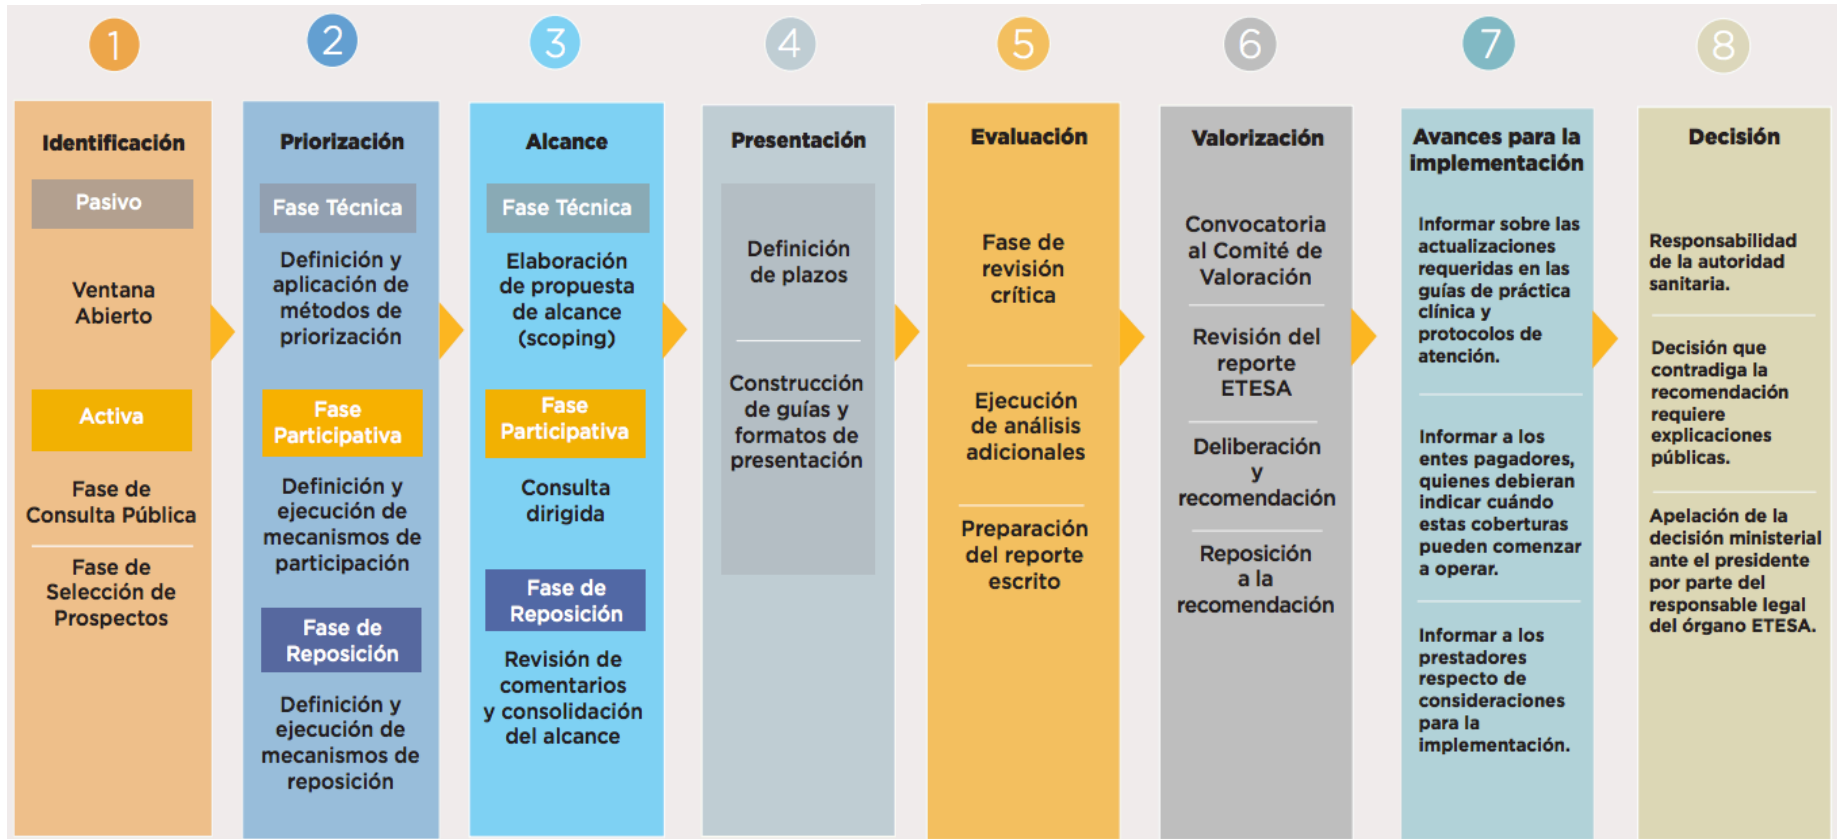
1

Identificación

Pasivo

Ventana Abierto

Activa

Fase de Consulta Pública

Fase de Selección de Prospectos

2

Priorización

Fase Técnica

Definición y aplicación de métodos de priorización

Fase Participativa

Definición y ejecución de mecanismos de participación

Fase de Reposición

Definición y ejecución de mecanismos de reposición

3

Alcance

Fase Técnica

Elaboración de propuesta de alcance (scoping)

Fase Participativa

Consulta dirigida

Fase de Reposición

Revisión de comentarios y consolidación del alcance

4

Presentación

Definición de plazos

Construcción de guías y formatos de presentación

5

Evaluación

Fase de revisión crítica

Ejecución de análisis adicionales

Preparación del reporte escrito

6

Valorización

Convocatoria al Comité de Valoración

Revisión del reporte ETESA

Deliberación y recomendación

Reposición a la recomendación

7

Avances para la implementación

Informar sobre las actualizaciones requeridas en las guías de práctica clínica y protocolos de atención.

Informar a los entes pagadores, quienes debieran indicar cuándo estas coberturas pueden comenzar a operar.

Informar a los prestadores respecto de consideraciones para la implementación.

8

Decisión

Responsabilidad de la autoridad sanitaria.

Decisión que contradiga la recomendación requiere explicaciones públicas.

Apelación de la decisión ministerial ante el presidente por parte del responsable legal del órgano ETESA.